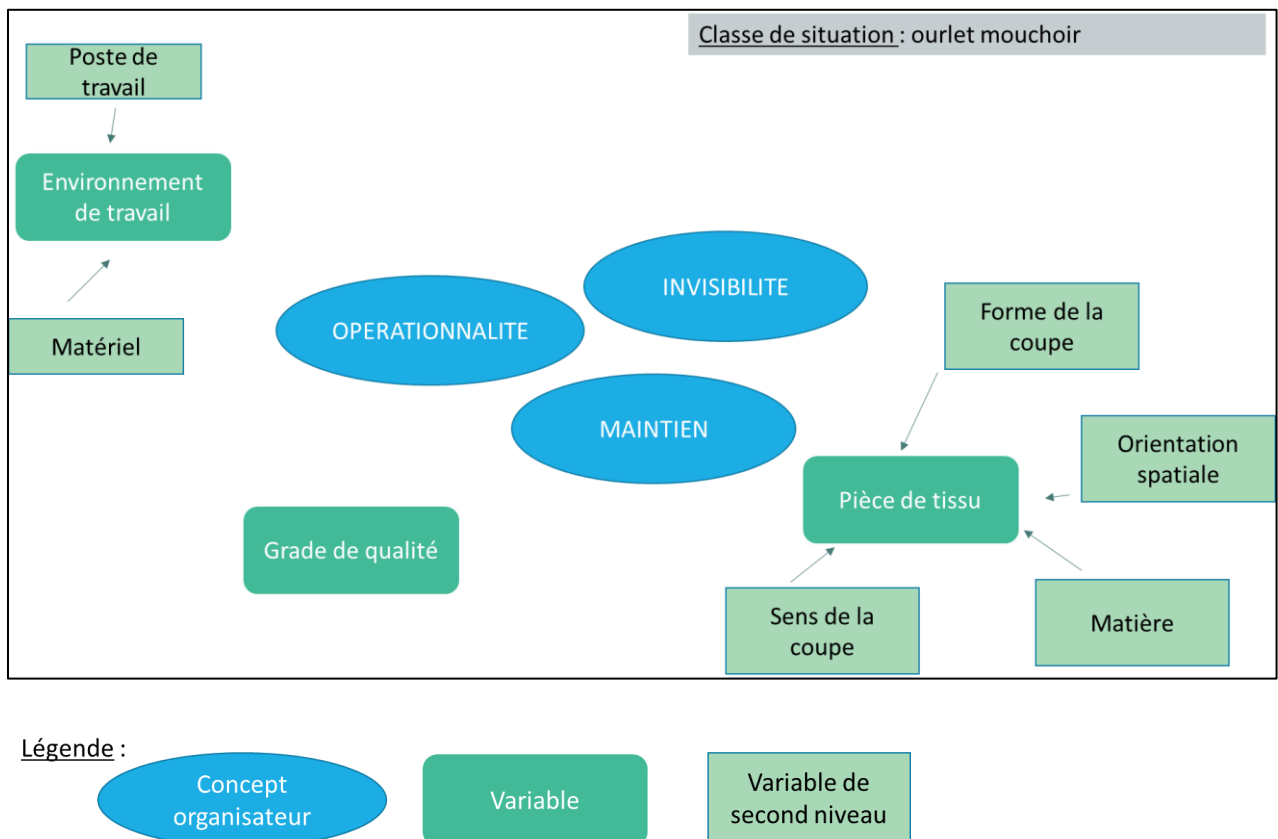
Classe de situation : ourlet mouchoir

Poste de travail

Environnement de travail

Matériel

INVISIBILITE

OPERATIONNALITE

MAINTIEN

Forme de la coupe

Orientation spatiale

Pièce de tissu

Grade de qualité

Sens de la coupe

Matière

Légende :

Concept organisateur

Variable

Variable de second niveau